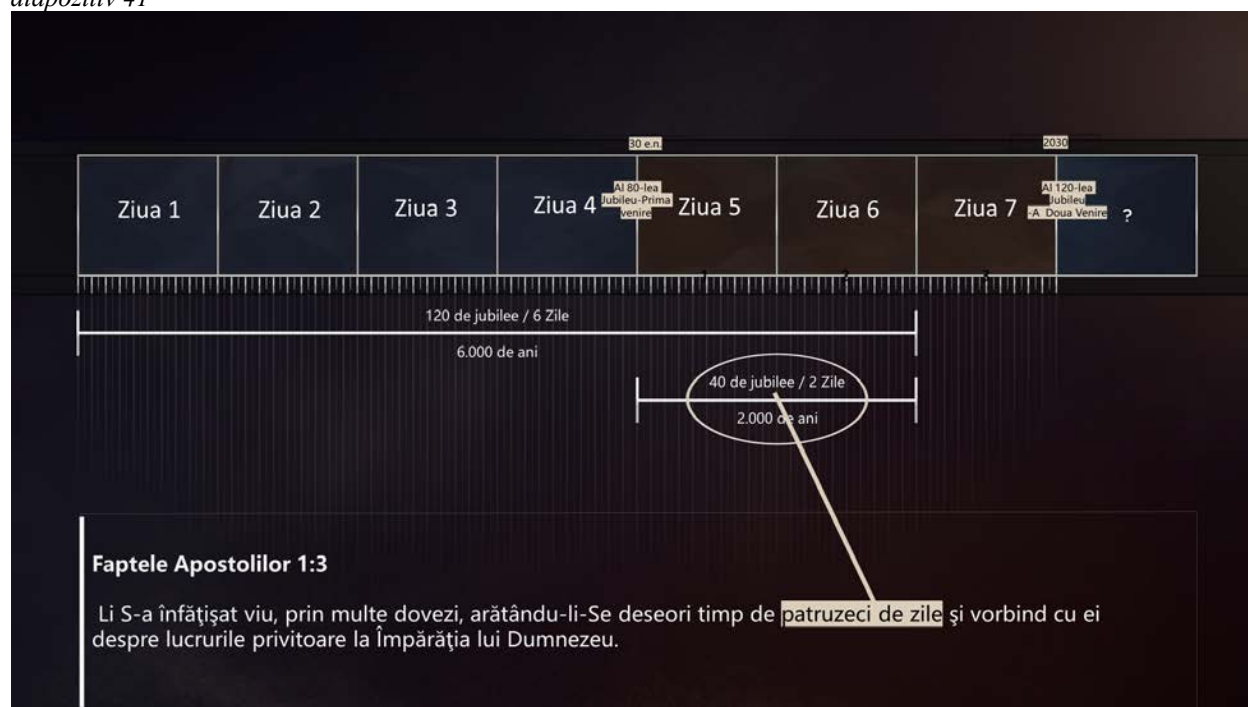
diapozitiv 41

30 e.n.

2030

Ziua 1 | Ziua 2 | Ziua 3 | Ziua 4 | Al 80-lea Jubileu-Prima venire | Ziua 5 | Ziua 6 | Ziua 7 | Al 120-lea Jubileu -A Doua Venire | ?

1 2 3

120 de jubilee / 6 Zile

6.000 de ani

40 de jubilee / 2 Zile

2.000 de ani

Faptele Apostolilor 1:3

Li S-a înfăţişat viu, prin multe dovezi, arătându-li-Se deseori timp de patruzeci de zile şi vorbind cu ei despre lucrurile privitoare la Împărăţia lui Dumnezeu.